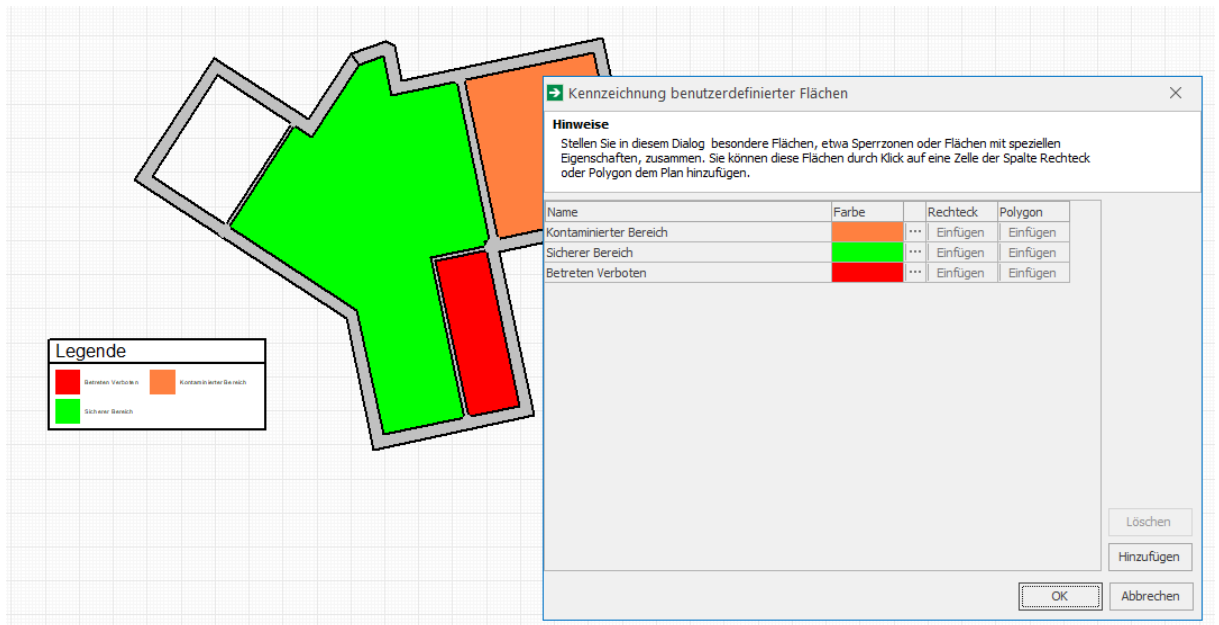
Legende

Betreten Verboten

Kontaminierter Bereich

Sicherer Bereich

Kennzeichnung benutzerdefinierter Flächen

Hinweise

Stellen Sie in diesem Dialog besondere Flächen, etwa Sperrzonen oder Flächen mit speziellen Eigenschaften, zusammen. Sie können diese Flächen durch Klick auf eine Zelle der Spalte Rechteck oder Polygon dem Plan hinzufügen.

| Name | Farbe | | Rechteck | Polygon |
|---|---|---|---|---|
| Kontaminierter Bereich | | ... | Einfügen | Einfügen |
| Sicherer Bereich | | ... | Einfügen | Einfügen |
| Betreten Verboten | | ... | Einfügen | Einfügen |

Löschen

Hinzufügen

OK

Abbrechen